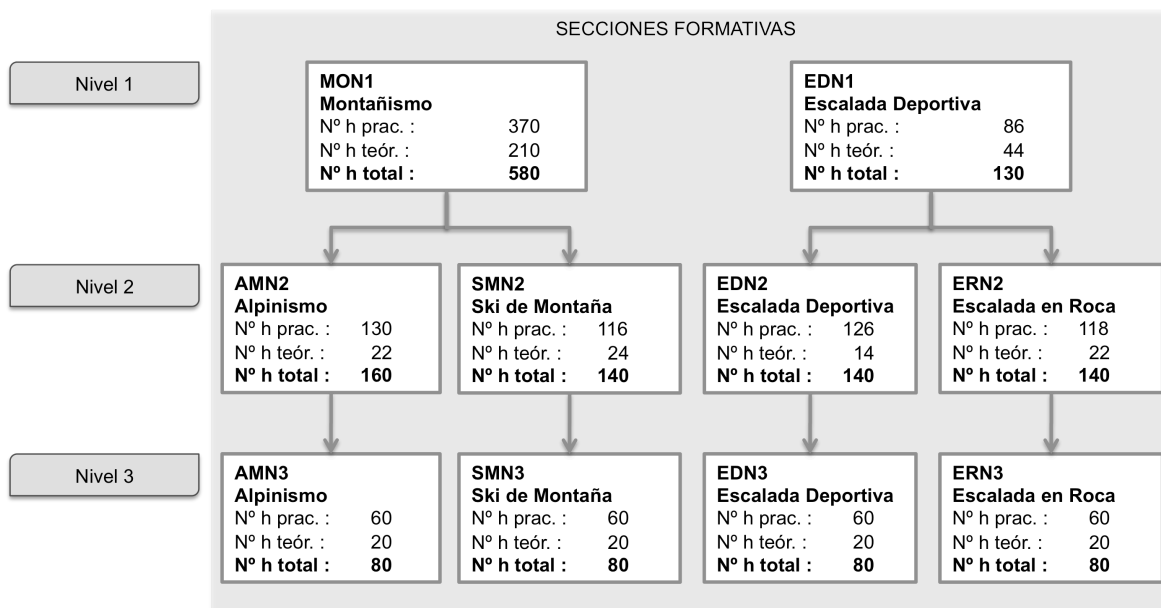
SECCIONES FORMATIVAS

Nivel 1

MON1
Montañismo
Nº h prac. : 370
Nº h teór. : 210
Nº h total : 580

EDN1
Escalada Deportiva
Nº h prac. : 86
Nº h teór. : 44
Nº h total : 130

Nivel 2

AMN2
Alpinismo
Nº h prac. : 130
Nº h teór. : 22
Nº h total : 160

SMN2
Ski de Montaña
Nº h prac. : 116
Nº h teór. : 24
Nº h total : 140

EDN2
Escalada Deportiva
Nº h prac. : 126
Nº h teór. : 14
Nº h total : 140

ERN2
Escalada en Roca
Nº h prac. : 118
Nº h teór. : 22
Nº h total : 140

Nivel 3

AMN3
Alpinismo
Nº h prac. : 60
Nº h teór. : 20
Nº h total : 80

SMN3
Ski de Montaña
Nº h prac. : 60
Nº h teór. : 20
Nº h total : 80

EDN3
Escalada Deportiva
Nº h prac. : 60
Nº h teór. : 20
Nº h total : 80

ERN3
Escalada en Roca
Nº h prac. : 60
Nº h teór. : 20
Nº h total : 80